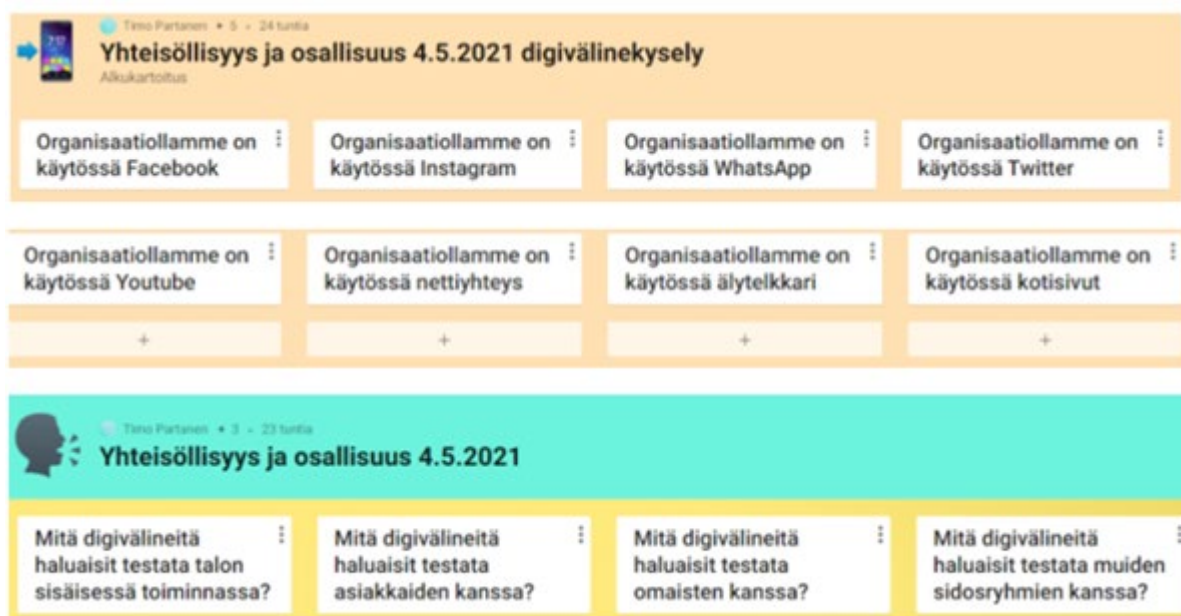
Timo Partanen • 5 • 24 tuntia
Yhteisöllisyys ja osallisuus 4.5.2021 digivälinekysely
Alkukartoitus

Organisaatiollamme on käytössä Facebook

Organisaatiollamme on käytössä Instagram

Organisaatiollamme on käytössä WhatsApp

Organisaatiollamme on käytössä Twitter

Organisaatiollamme on käytössä Youtube

Organisaatiollamme on käytössä nettiyhteys

Organisaatiollamme on käytössä älytelkkari

Organisaatiollamme on käytössä kotisivut

+

+

+

+

Timo Partanen • 3 • 23 tuntia
Yhteisöllisyys ja osallisuus 4.5.2021

Mitä digivälineitä haluaisit testata talon sisäisessä toiminnassa?

Mitä digivälineitä haluaisit testata asiakkaiden kanssa?

Mitä digivälineitä haluaisit testata omaisten kanssa?

Mitä digivälineitä haluaisit testata muiden sidosryhmien kanssa?